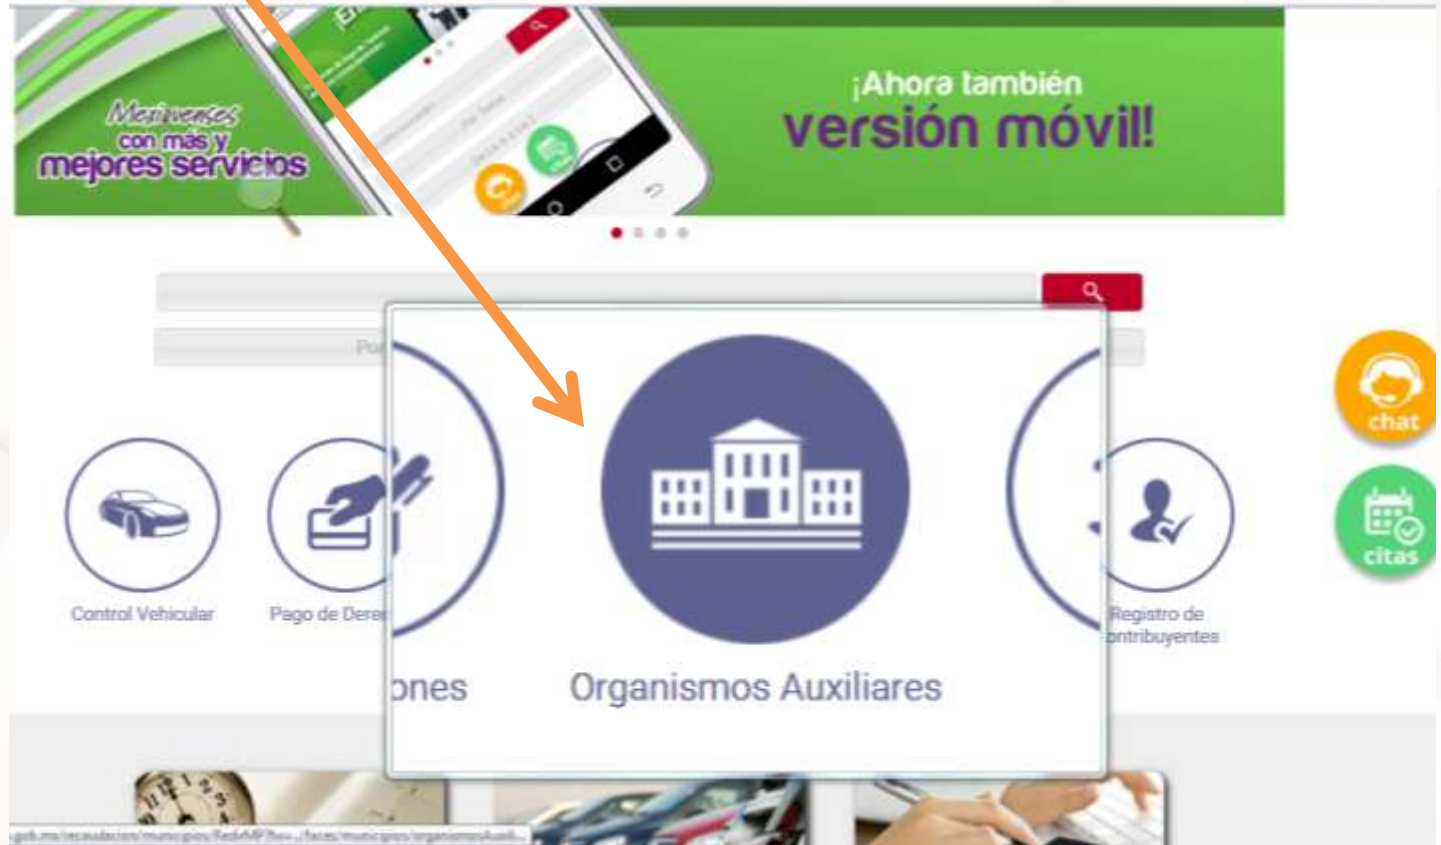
Mexiquenses con más y mejores servicios

¡Ahora también versión móvil!

Po

Control Vehicular

Pago de Dere

ones

Organismos Auxiliares

Registro de ontribuyentes

chat

citas

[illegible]gob.mx/recaudacion/municipios/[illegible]/faces/municipios/organismosAuxili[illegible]